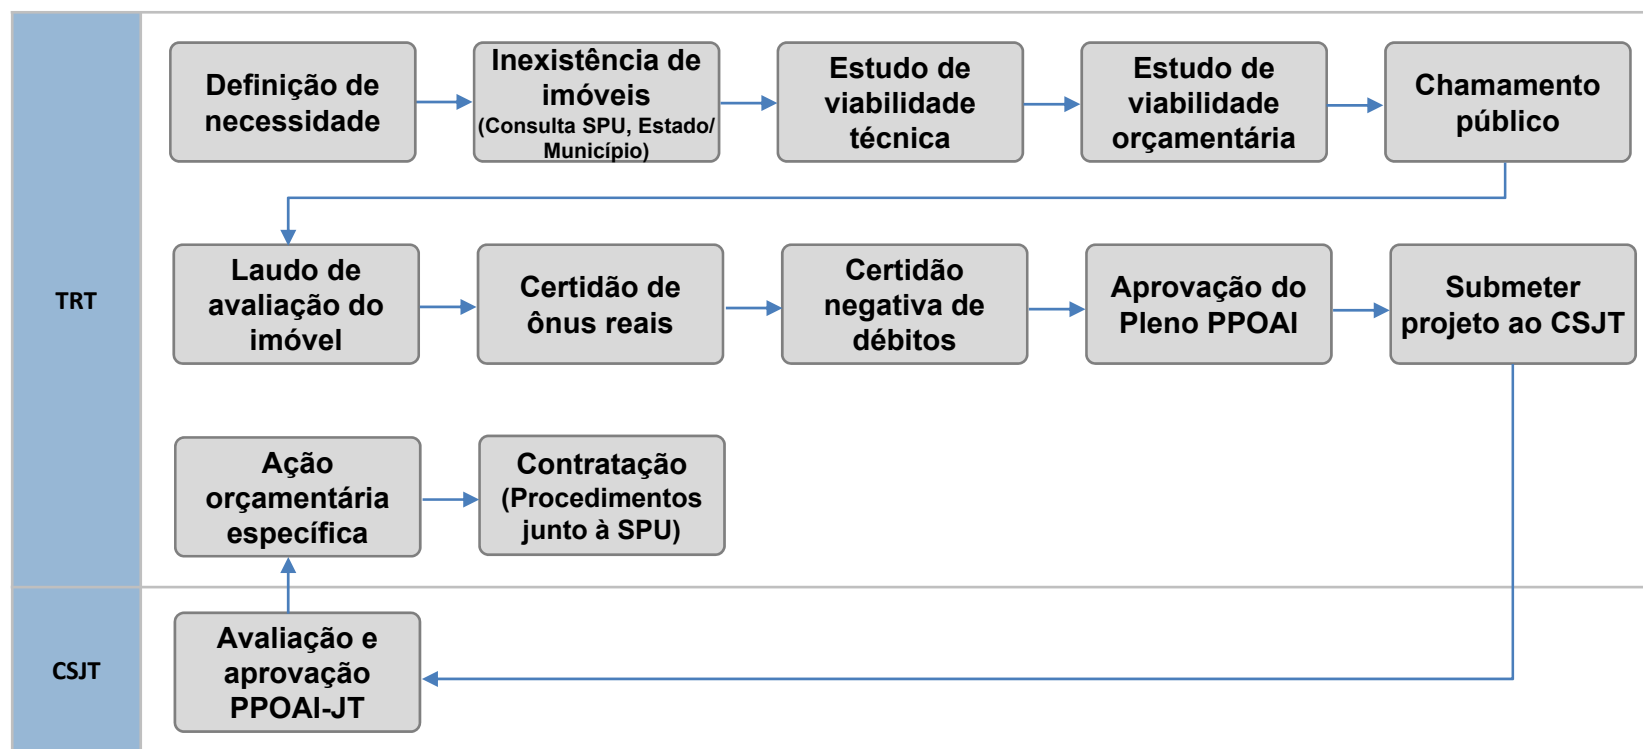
TRT

Definição de necessidade

Inexistência de imóveis (Consulta SPU, Estado/ Município)

Estudo de viabilidade técnica

Estudo de viabilidade orçamentária

Chamamento público

Laudo de avaliação do imóvel

Certidão de ônus reais

Certidão negativa de débitos

Aprovação do Pleno PPOAI

Submeter projeto ao CSJT

Ação orçamentária específica

Contratação (Procedimentos junto à SPU)

CSJT

Avaliação e aprovação PPOAI-JT